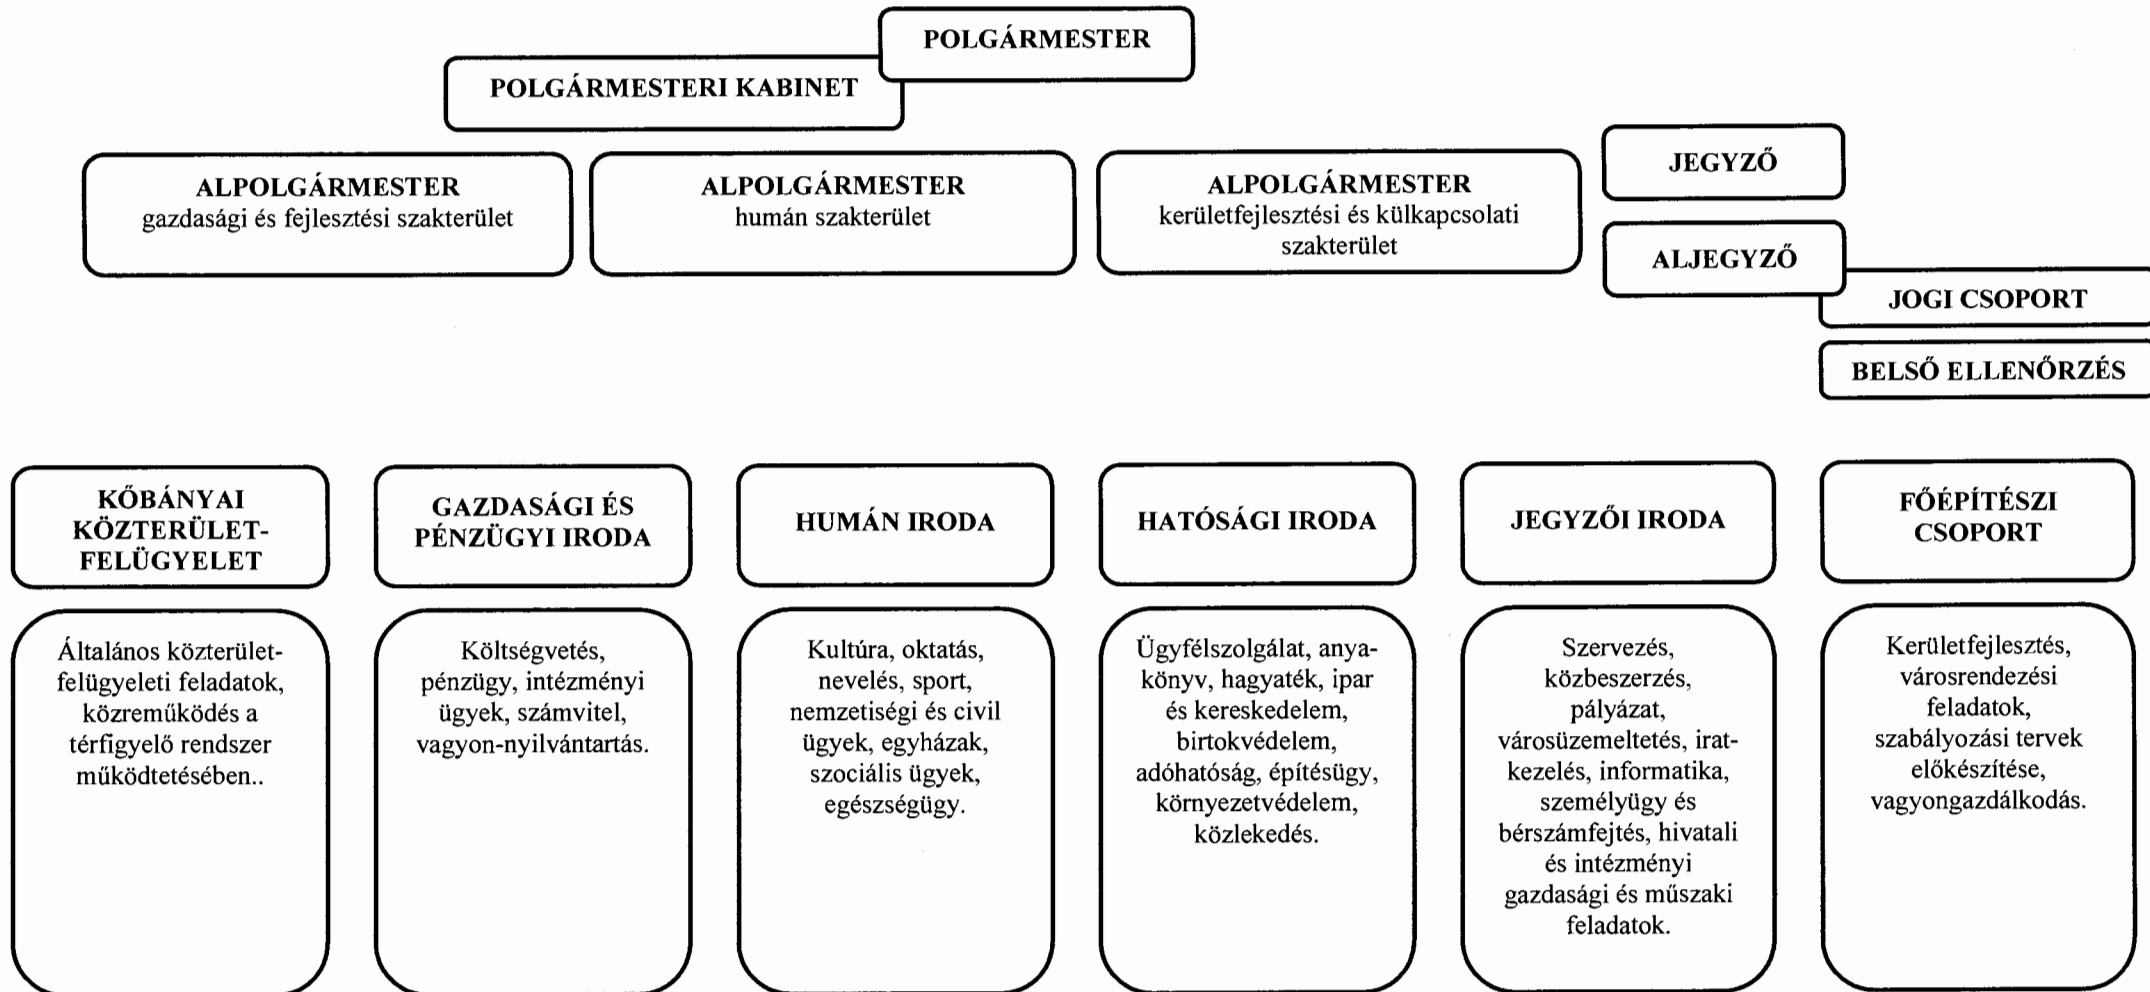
POLGÁRMESTER

POLGÁRMESTERI KABINET

ALPOLGÁRMESTER
gazdasági és fejlesztési szakterület

ALPOLGÁRMESTER
humán szakterület

ALPOLGÁRMESTER
kerületfejlesztési és külkapcsolati szakterület

JEGYZŐ

ALJEGYZŐ

JOGI CSOPORT

BELSŐ ELLENŐRZÉS

KŐBÁNYAI KÖZTERÜLET-FELÜGYELET

GAZDASÁGI ÉS PÉNZÜGYI IRODA

HUMÁN IRODA

HATÓSÁGI IRODA

JEGYZŐI IRODA

FŐÉPÍTÉSZI CSOPORT

Általános közterület-felügyeleti feladatok, közreműködés a térfigyelő rendszer működtetésében..

Költségvetés, pénzügy, intézményi ügyek, számvitel, vagyon-nyilvántartás.

Kultúra, oktatás, nevelés, sport, nemzetiségi és civil ügyek, egyházak, szociális ügyek, egészségügy.

Ügyfélszolgálat, anyakönyv, hagyaték, ipar és kereskedelem, birtokvédelem, adóhatóság, építésügy, környezetvédelem, közlekedés.

Szervezés, közbeszerzés, pályázat, városüzemeltetés, iratkezelés, informatika, személyügy és bérszámfejtés, hivatali és intézményi gazdasági és műszaki feladatok.

Kerületfejlesztés, városrendezési feladatok, szabályozási tervek előkészítése, vagyongazdálkodás.